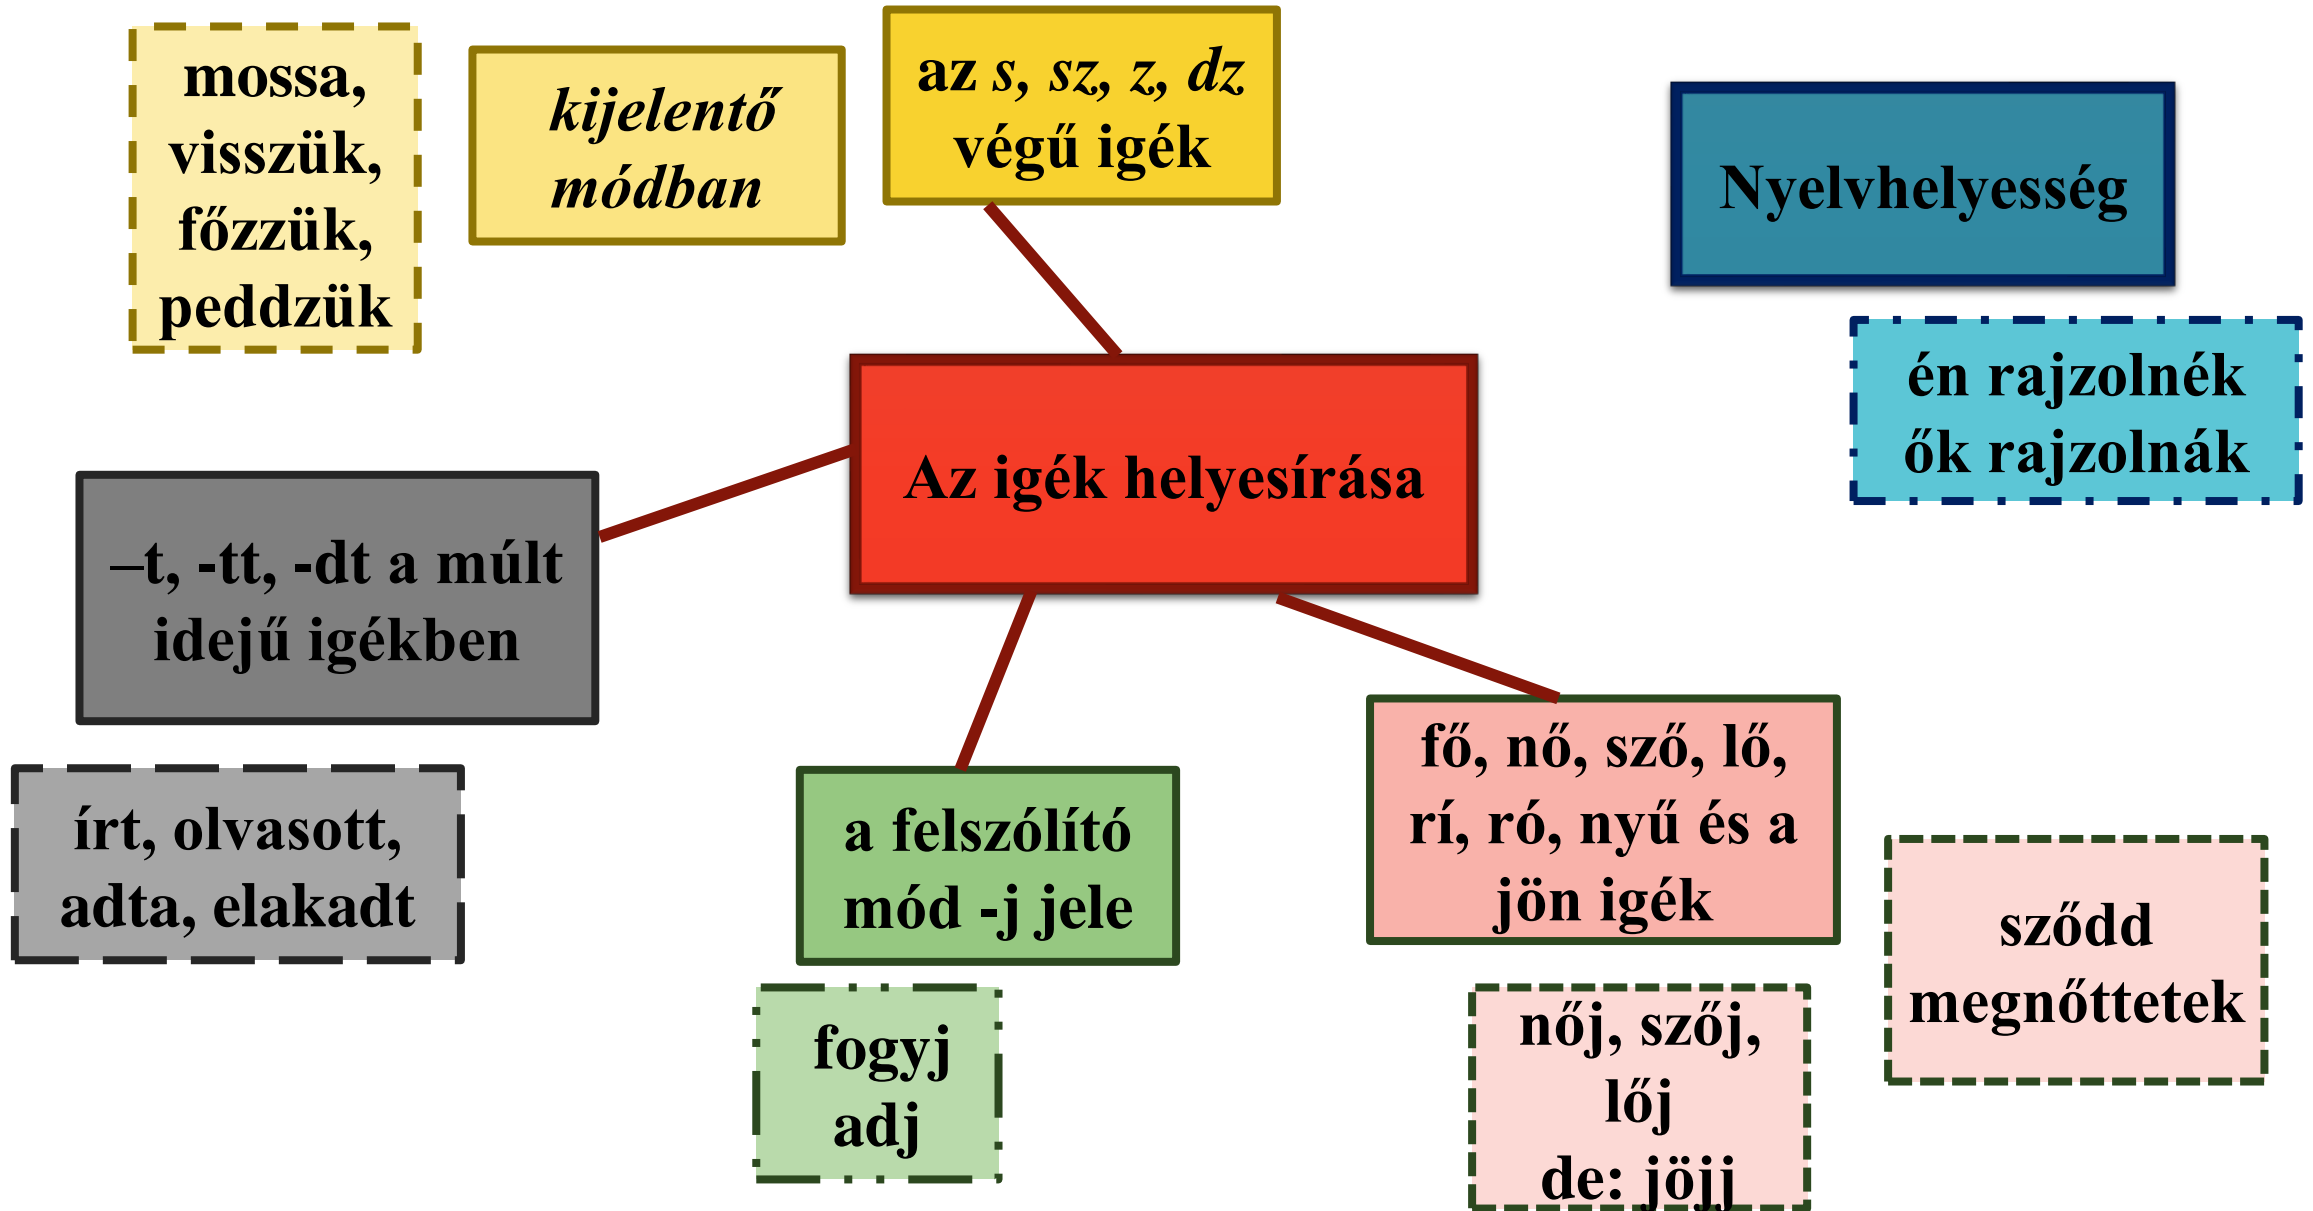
mossa, visszük, főzzük, peddzük

kijelentő módban

az s, sz, z, dz végű igék

Nyelvhelyesség

én rajzolnék ők rajzolnák

Az igék helyesírása

–t, -tt, -dt a múlt idejű igékben

írt, olvasott, adta, elakadt

a felszólító mód -j jele

fogyj adj

fő, nő, sző, lő, rí, ró, nyű és a jön igék

nőj, szőj, lőj de: jöjj

sződd megnőttetek